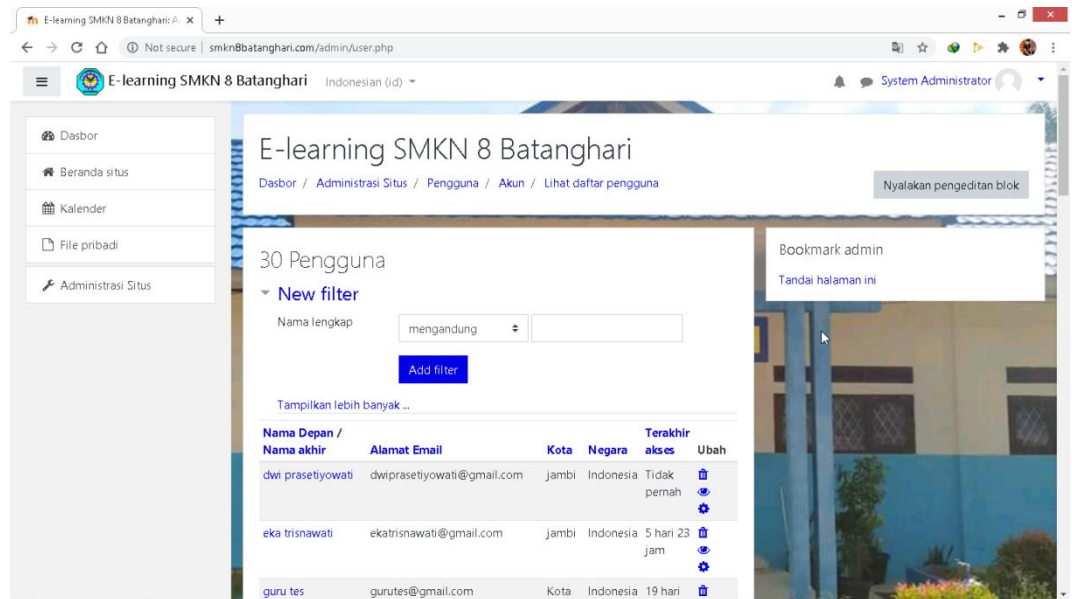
E-learning SMKN 8 Batanghari: A ×

Not secure | smkn8batanghari.com/admin/user.php

E-learning SMKN 8 Batanghari Indonesian (id)

System Administrator

Dasbor

Beranda situs

Kalender

File pribadi

Administrasi Situs

E-learning SMKN 8 Batanghari

Dasbor / Administrasi Situs / Pengguna / Akun / Lihat daftar pengguna

Nyalakan pengeditan blok

30 Pengguna

New filter

Nama lengkap mengandung

Add filter

Tampilkan lebih banyak ...

| Nama Depan / Nama akhir | Alamat Email | Kota | Negara | Terakhir akses | Ubah |
|---|---|---|---|---|---|
| dwi prasetiyowati | dwiprasetiyowati@gmail.com | jambi | Indonesia | Tidak pernah | |
| eka trisnawati | ekatrisnawati@gmail.com | jambi | Indonesia | 5 hari 23 jam | |
| guru tes | gurutes@gmail.com | Kota | Indonesia | 19 hari | |

Bookmark admin

Tandai halaman ini